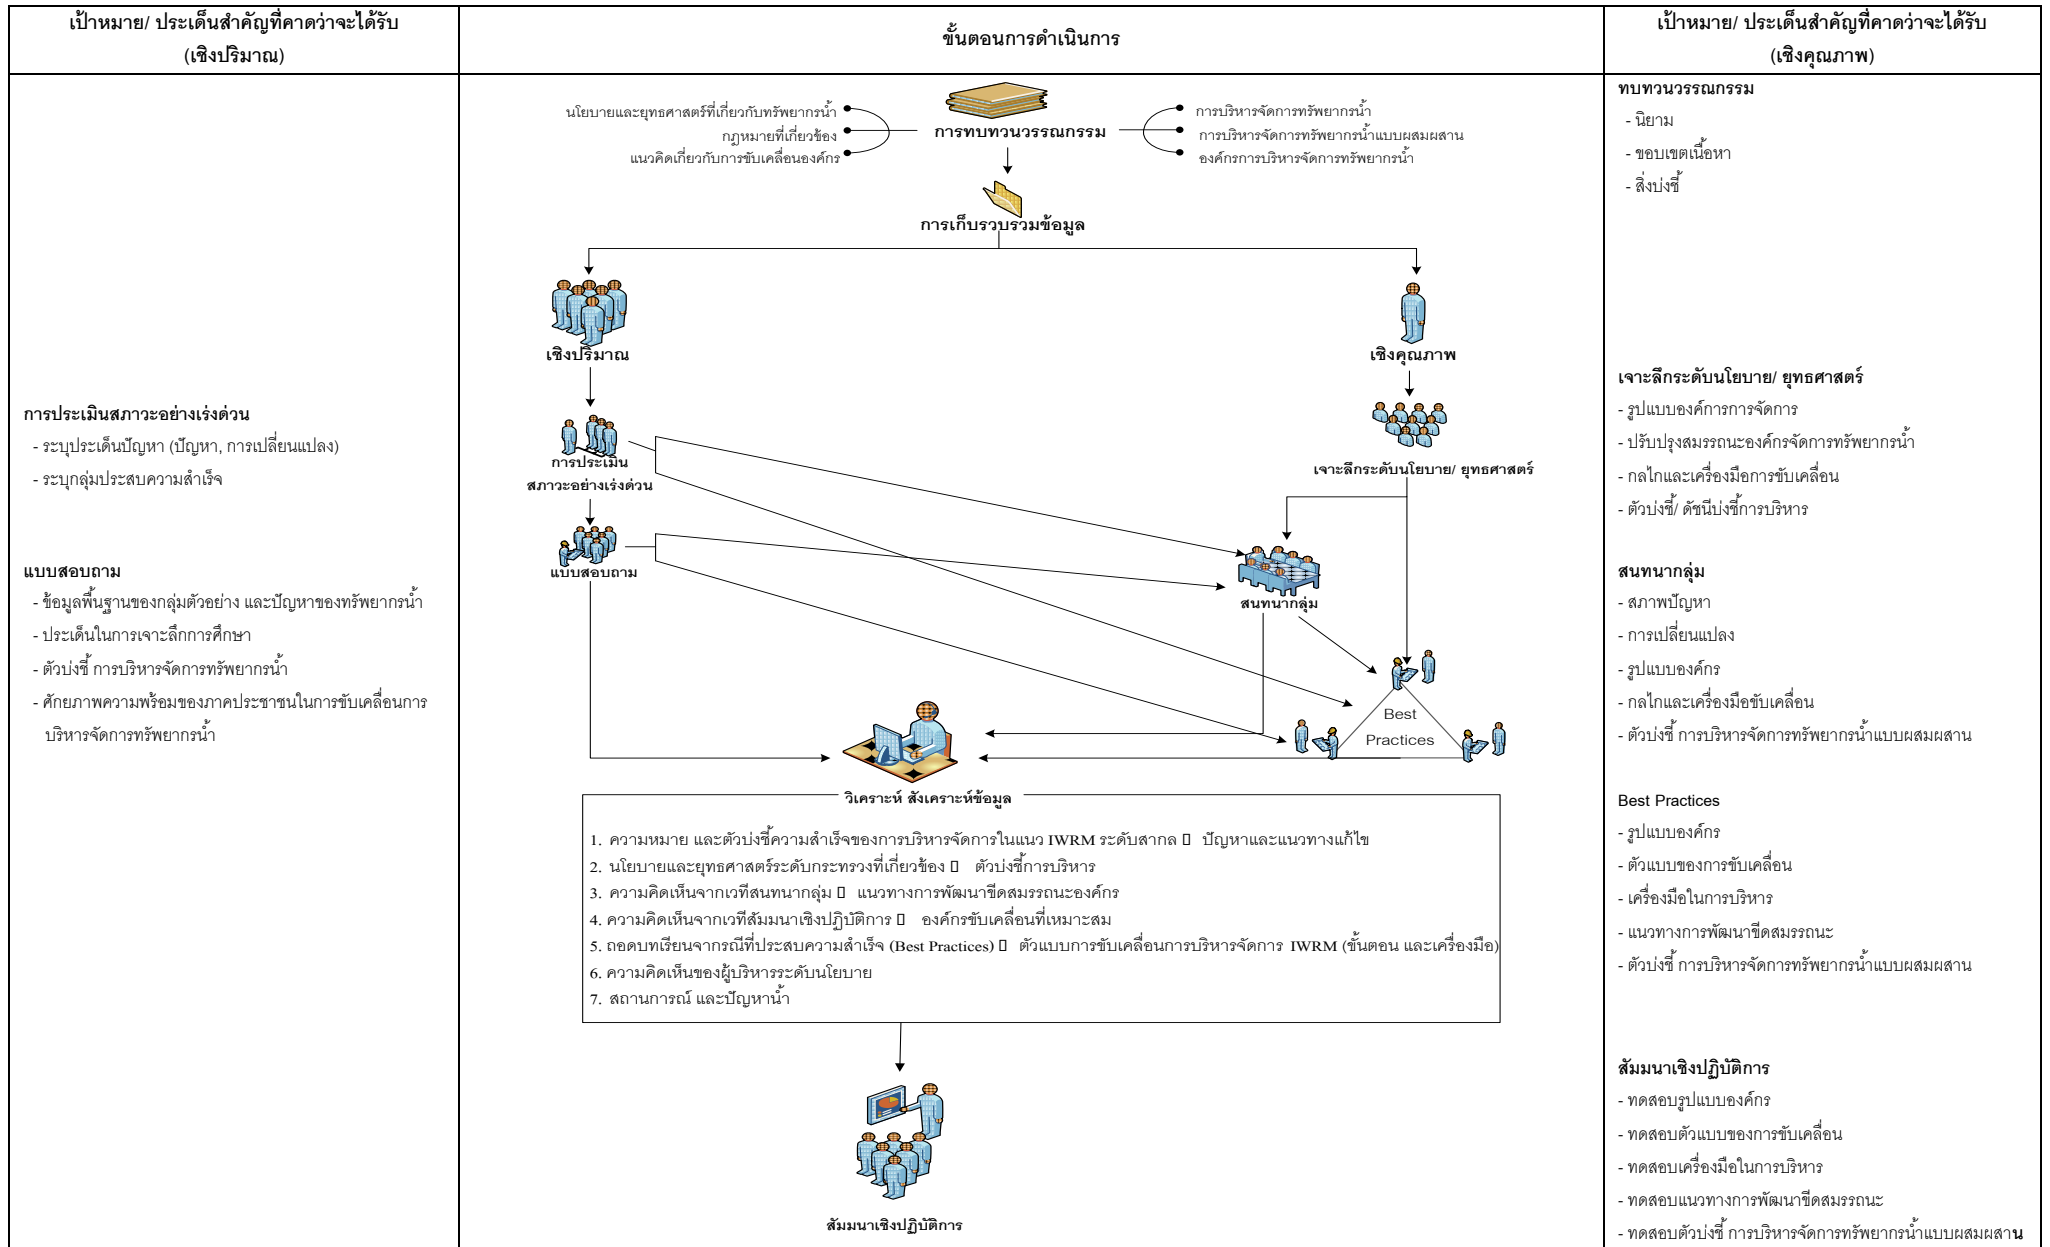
| เป้าหมาย/ ประเด็นสำคัญที่คาดว่าจะได้รับ (เชิงปริมาณ) | ขั้นตอนการดำเนินการ | เป้าหมาย/ ประเด็นสำคัญที่คาดว่าจะได้รับ (เชิงคุณภาพ) |
|---|---|---|
| การประเมินสภาวะอย่างเร่งด่วน<br>- ระบุประเด็นปัญหา (ปัญหา, การเปลี่ยนแปลง)<br>- ระบุกลุ่มประสบความสำเร็จ<br><br>แบบสอบถาม<br>- ข้อมูลพื้นฐานของกลุ่มตัวอย่าง และปัญหาของทรัพยากรน้ำ<br>- ประเด็นในการเจาะลึกการศึกษา<br>- ตัวบ่งชี้ การบริหารจัดการทรัพยากรน้ำ<br>- ศักยภาพความพร้อมของภาคประชาชนในการขับเคลื่อนการบริหารจัดการทรัพยากรน้ำ | นโยบายและยุทธศาสตร์ที่เกี่ยวกับทรัพยากรน้ำ<br>กฎหมายที่เกี่ยวข้อง<br>แนวคิดเกี่ยวกับการขับเคลื่อนองค์กร<br>การทบทวนวรรณกรรม<br>การบริหารจัดการทรัพยากรน้ำ<br>การบริหารจัดการทรัพยากรน้ำแบบผสมผสาน<br>องค์กรการบริหารจัดการทรัพยากรน้ำ<br>การเก็บรวบรวมข้อมูล<br>เชิงปริมาณ<br>เชิงคุณภาพ<br>การประเมินสภาวะอย่างเร่งด่วน<br>เจาะลึกระดับนโยบาย/ ยุทธศาสตร์<br>แบบสอบถาม<br>สนทนากลุ่ม<br>Best Practices<br>วิเคราะห์ สังเคราะห์ข้อมูล<br>1. ความหมาย และตัวบ่งชี้ความสำเร็จของการบริหารจัดการในแนว IWRM ระดับสากล ปัญหาและแนวทางแก้ไข<br>2. นโยบายและยุทธศาสตร์ระดับกระทรวงที่เกี่ยวข้อง ตัวบ่งชี้การบริหาร<br>3. ความคิดเห็นจากเวทีสนทนากลุ่ม แนวทางการพัฒนาขีดสมรรถนะองค์กร<br>4. ความคิดเห็นจากเวทีสัมมนาเชิงปฏิบัติการ องค์กรขับเคลื่อนที่เหมาะสม<br>5. ถอดบทเรียนจากกรณีที่ประสบความสำเร็จ (Best Practices) ตัวแบบการขับเคลื่อนการบริหารจัดการ IWRM (ขั้นตอน และเครื่องมือ)<br>6. ความคิดเห็นของผู้บริหารระดับนโยบาย<br>7. สถานการณ์ และปัญหาน้ำ<br>สัมมนาเชิงปฏิบัติการ | ทบทวนวรรณกรรม<br>- นิยาม<br>- ขอบเขตเนื้อหา<br>- สิ่งบ่งชี้<br><br>เจาะลึกระดับนโยบาย/ ยุทธศาสตร์<br>- รูปแบบองค์การการจัดการ<br>- ปรับปรุงสมรรถนะองค์กรจัดการทรัพยากรน้ำ<br>- กลไกและเครื่องมือการขับเคลื่อน<br>- ตัวบ่งชี้/ ดัชนีบ่งชี้การบริหาร<br><br>สนทนากลุ่ม<br>- สภาพปัญหา<br>- การเปลี่ยนแปลง<br>- รูปแบบองค์กร<br>- กลไกและเครื่องมือขับเคลื่อน<br>- ตัวบ่งชี้ การบริหารจัดการทรัพยากรน้ำแบบผสมผสาน<br><br>Best Practices<br>- รูปแบบองค์กร<br>- ตัวแบบของการขับเคลื่อน<br>- เครื่องมือในการบริหาร<br>- แนวทางการพัฒนาขีดสมรรถนะ<br>- ตัวบ่งชี้ การบริหารจัดการทรัพยากรน้ำแบบผสมผสาน<br><br>สัมมนาเชิงปฏิบัติการ<br>- ทดสอบรูปแบบองค์กร<br>- ทดสอบตัวแบบของการขับเคลื่อน<br>- ทดสอบเครื่องมือในการบริหาร<br>- ทดสอบแนวทางการพัฒนาขีดสมรรถนะ<br>- ทดสอบตัวบ่งชี้ การบริหารจัดการทรัพยากรน้ำแบบผสมผสาน |